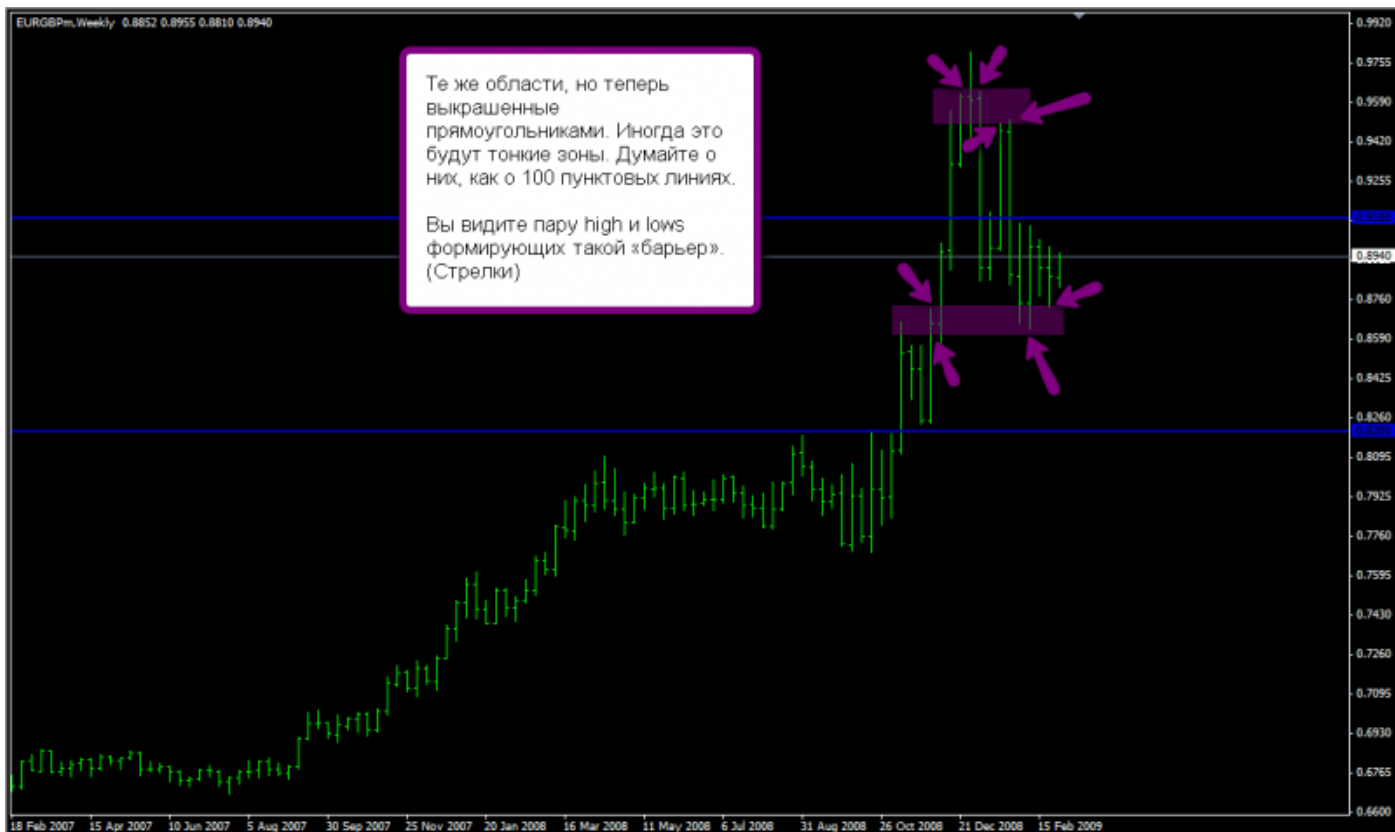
EURGBPm,Weekly 0.8852 0.8955 0.8810 0.8940

Те же области, но теперь выкрашенные прямоугольниками. Иногда это будут тонкие зоны. Думайте о них, как о 100 пунктовых линиях.

Вы видите пару high и lows формирующих такой «барьер». (Стрелки)

0.9920
0.9755
0.9590
0.9420
0.9255
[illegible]
0.8940
0.8760
0.8590
0.8425
0.8260
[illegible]
0.8095
0.7925
0.7760
0.7595
0.7430
0.7260
0.7095
0.6930
0.6765
0.6600

18 Feb 2007 15 Apr 2007 10 Jun 2007 5 Aug 2007 30 Sep 2007 25 Nov 2007 20 Jan 2008 16 Mar 2008 11 May 2008 6 Jul 2008 31 Aug 2008 26 Oct 2008 21 Dec 2008 15 Feb 2009